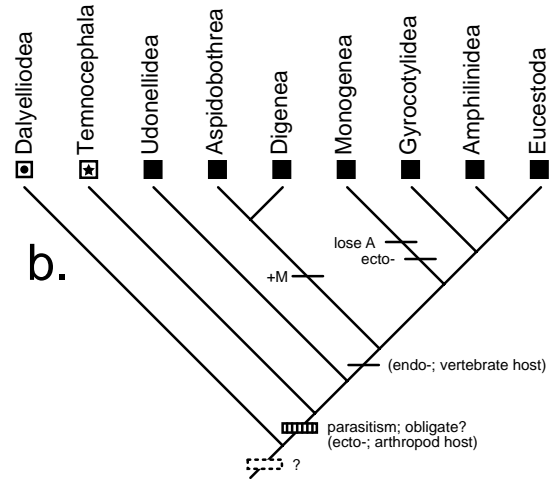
Dalyelliodea
Temnocephala
Udonellidea
Aspidobothrea
Digenea
Monogenea
Gyrocotylidea
Amphilinidea
Eucestoda

b.

lose A
ecto-
+M
(endo-; vertebrate host)
parasitism; obligate?
(ecto-; arthropod host)
?